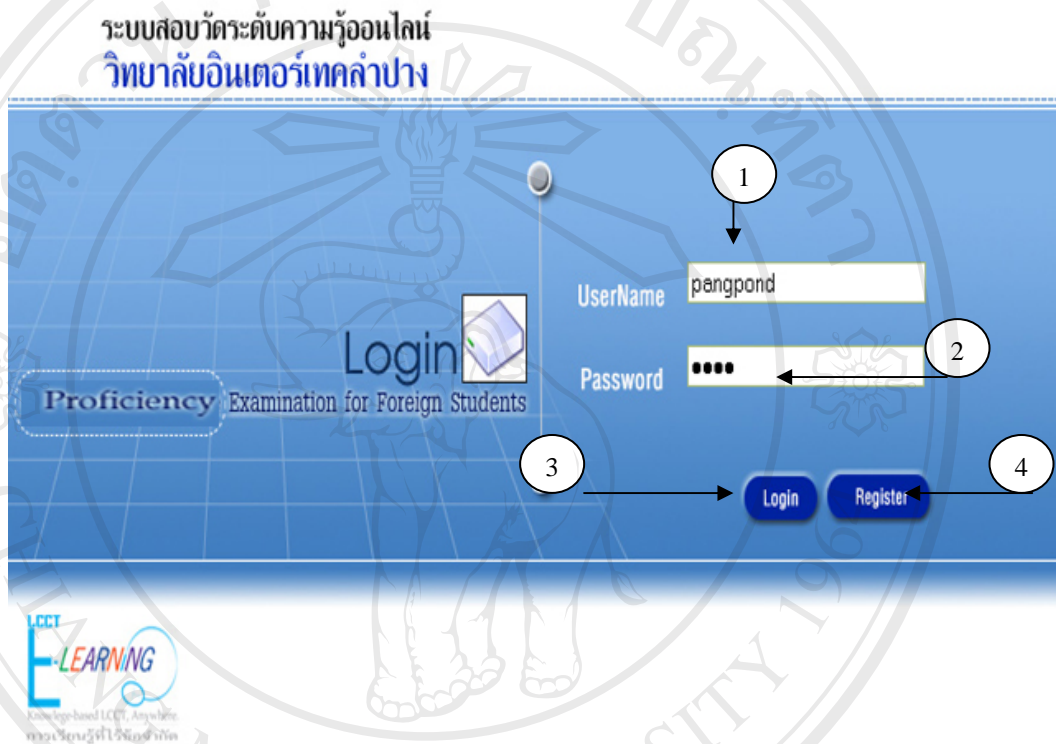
ระบบสอบวัดระดับความรู้ออนไลน์
วิทยาลัยอินเตอร์เทคลำปาง

1

UserName pangpond

Login

2

Password ••••

Proficiency Examination for Foreign Students

3

4

Login Register

LCCT
E-LEARNING
Knowledge-based LCCT, Anywhere.
การเรียนรู้ที่ไร้ขีดจำกัด